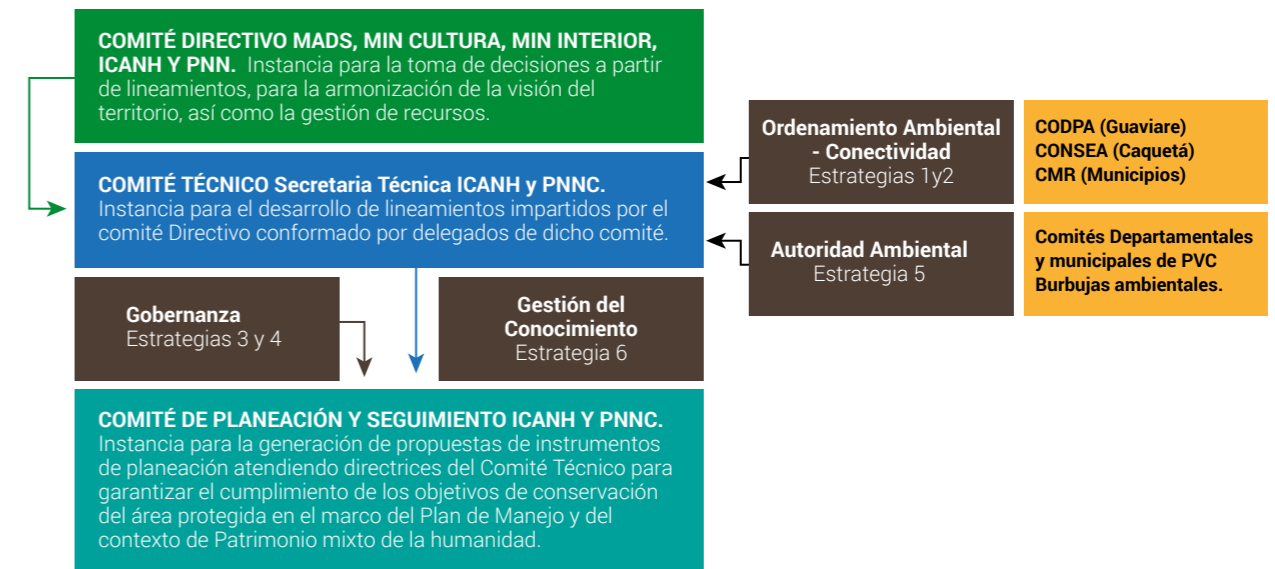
COMITÉ DIRECTIVO MADS, MIN CULTURA, MIN INTERIOR, ICANH Y PNN. Instancia para la toma de decisiones a partir de lineamientos, para la armonización de la visión del territorio, así como la gestión de recursos.

COMITÉ TÉCNICO Secretaria Técnica ICANH y PNNC. Instancia para el desarrollo de lineamientos impartidos por el comité Directivo conformado por delegados de dicho comité.

Gobernanza
Estrategias 3 y 4

Gestión del Conocimiento
Estrategia 6

COMITÉ DE PLANEACIÓN Y SEGUIMIENTO ICANH Y PNNC. Instancia para la generación de propuestas de instrumentos de planeación atendiendo directrices del Comité Técnico para garantizar el cumplimiento de los objetivos de conservación del área protegida en el marco del Plan de Manejo y del contexto de Patrimonio mixto de la humanidad.

Ordenamiento Ambiental - Conectividad
Estrategias 1y2

CODPA (Guaviare)
CONSEA (Caquetá)
CMR (Municipios)

Autoridad Ambiental
Estrategia 5

Comités Departamentales y municipales de PVC Burbujas ambientales.